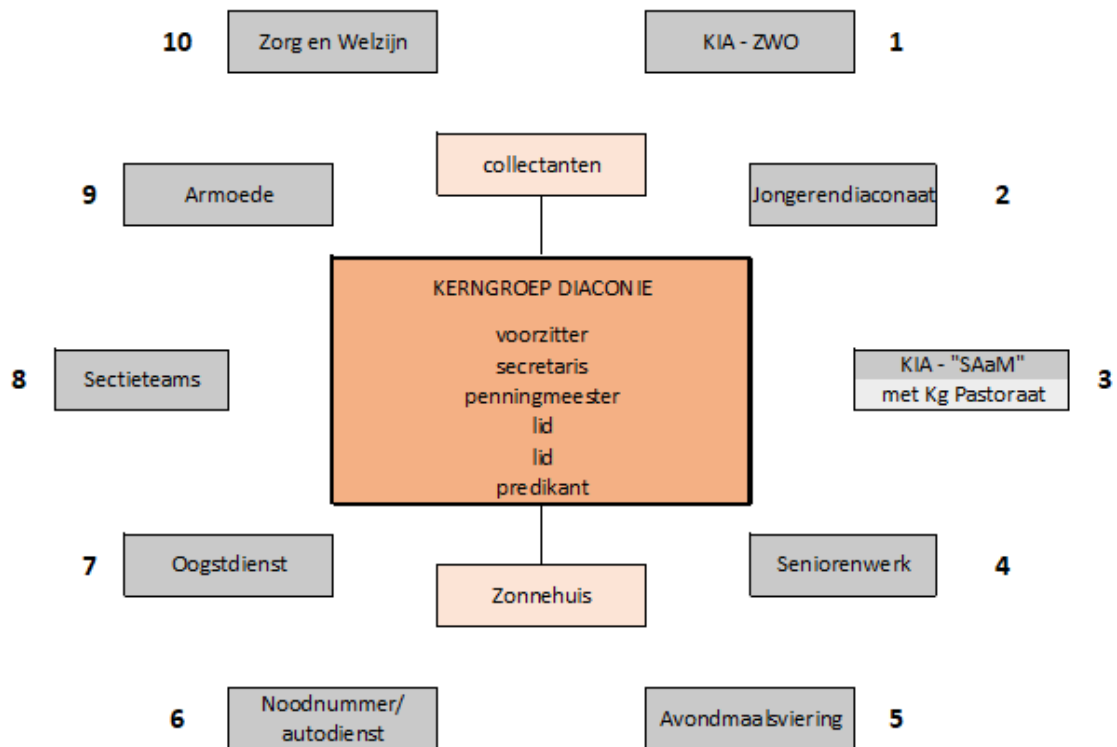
10 Zorg en Welzijn

KIA - ZWO 1

collectanten

9 Armoede

Jongerendiaconaat 2

KERNGROEP DIACONIE

voorzitter
secretaris
penningmeester
lid
lid
predikant

8 Sectieteams

KIA - "SAaM"
met Kg Pastoraat 3

7 Oogstdienst

Zonnehuis

Seniorenwerk 4

6 Noodnummer/ autodienst

Avondmaalsviering 5